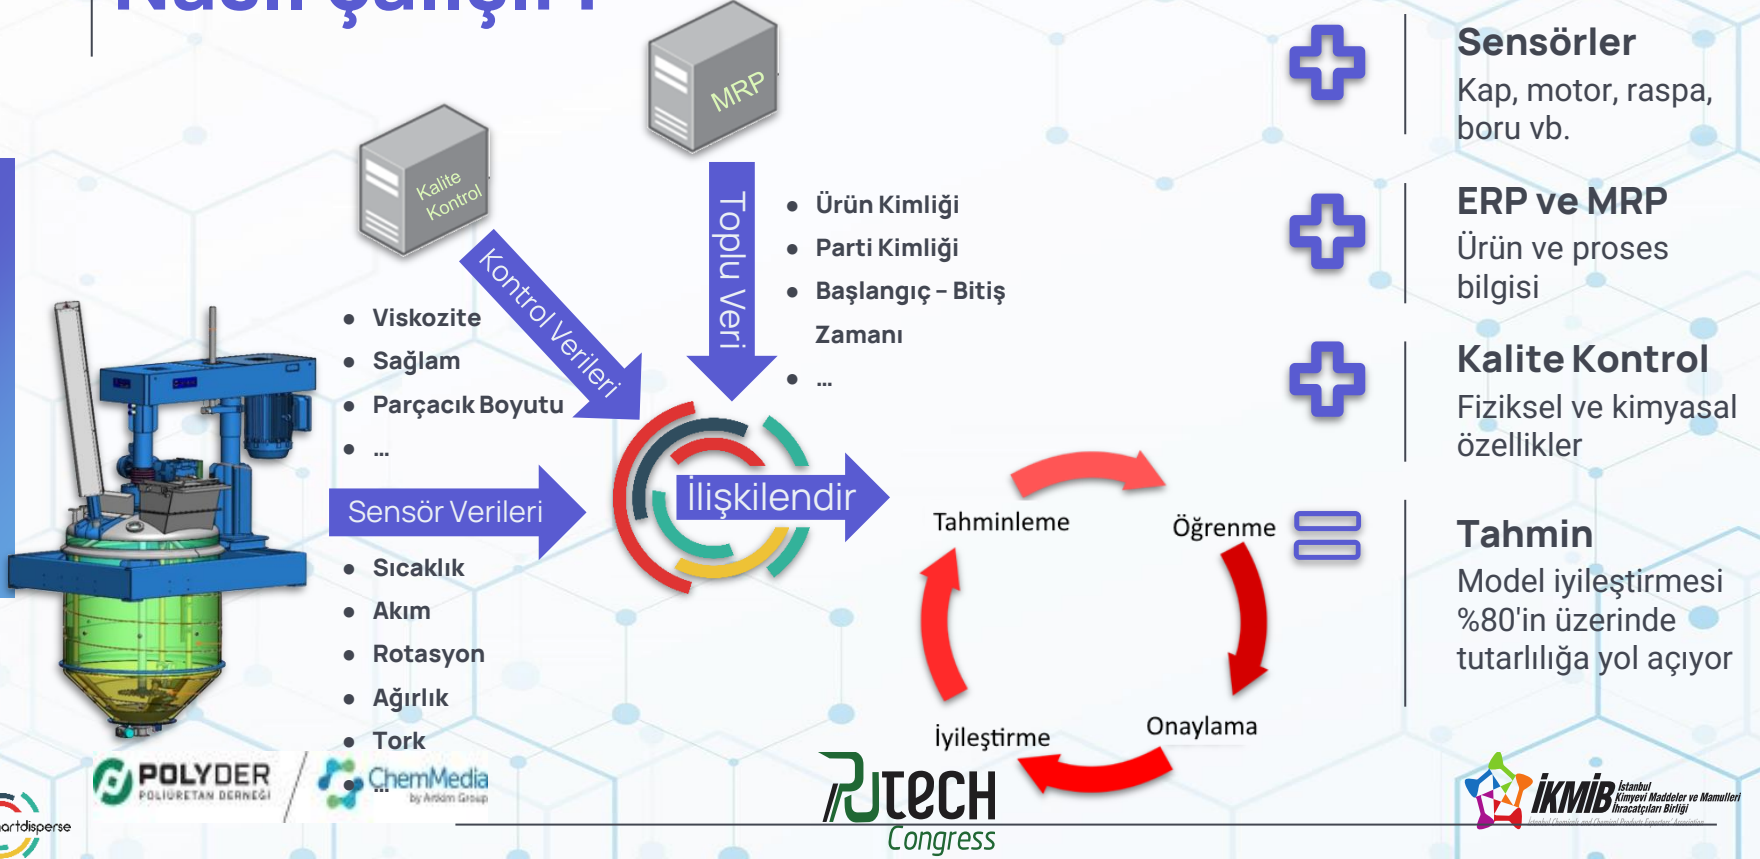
Nasıl çalışır?

MRP

Kalite Kontrol

Kontrol Verileri

Toplu Veri

• Ürün Kimliği
• Parti Kimliği
• Başlangıç – Bitiş Zamanı
• ...

• Viskozite
• Sağlam
• Parçacık Boyutu
• ...

Sensör Verileri

İlişkilendir

• Sıcaklık
• Akım
• Rotasyon
• Ağırlık
• Tork
• ...

Tahminleme
Öğrenme
Onaylama
İyileştirme

Sensörler
Kap, motor, raspa, boru vb.

ERP ve MRP
Ürün ve proses bilgisi

Kalite Kontrol
Fiziksel ve kimyasal özellikler

Tahmin
Model iyileştirmesi %80'in üzerinde tutarlılığa yol açıyor

POLYDER POLİÜRETAN DERNEĞİ
ChemMedia by Artkim Group
artdisperse
PUTECH Congress
İKMİB İstanbul Kimyevi Maddeler ve Mamulleri İhracatçıları Birliği